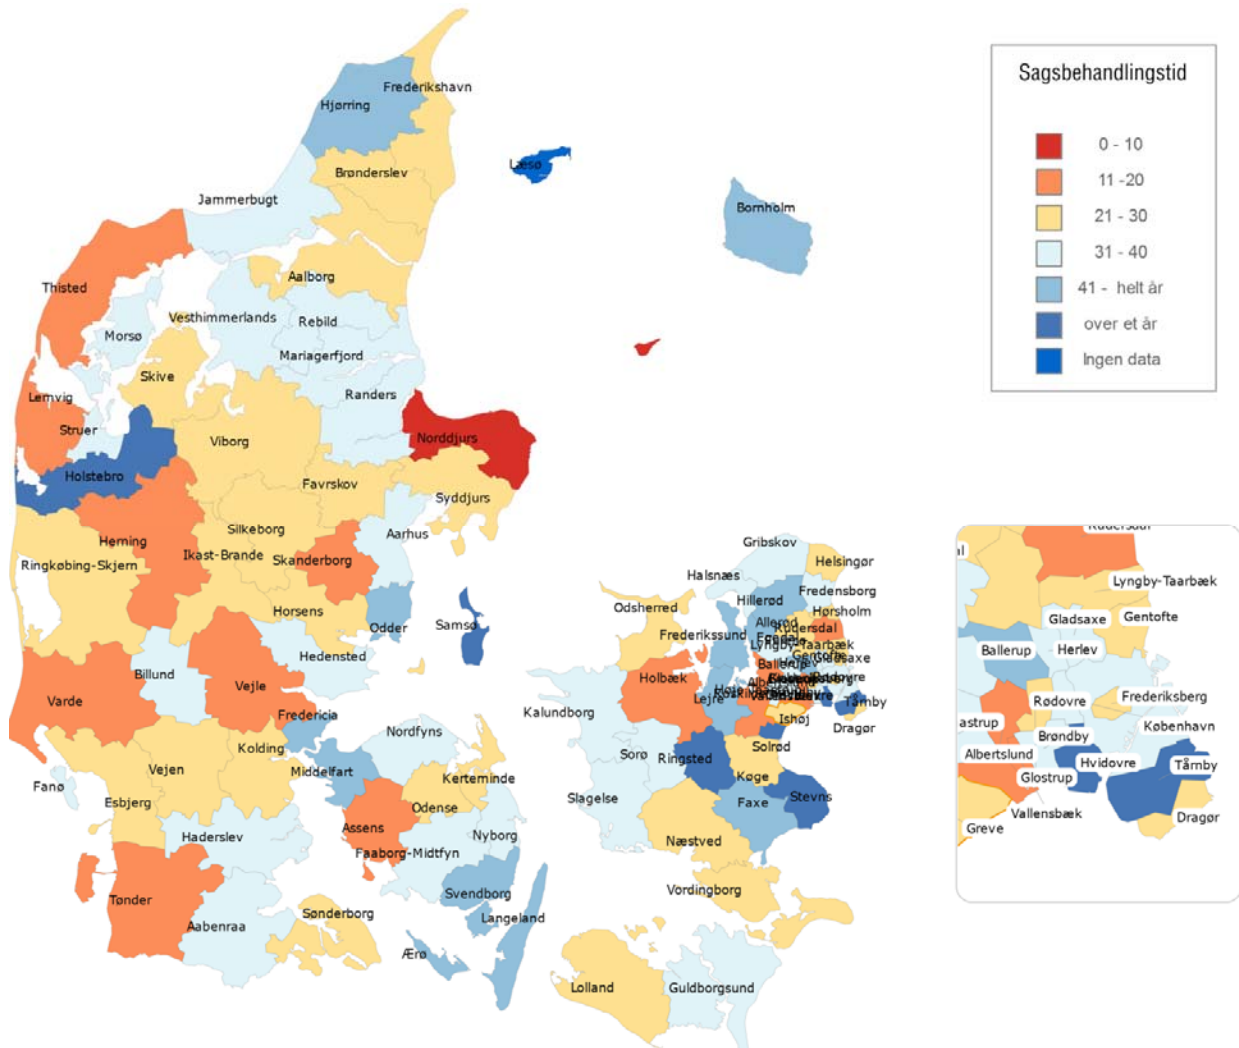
Sagsbehandlingstid

0 - 10
11 -20
21 - 30
31 - 40
41 - helt år
over et år
Ingen data

Frederikshavn
Hjørring
Læsø
Brønderslev
Jammerbugt
Bornholm
Aalborg
Thisted
Vesthimmerlands
Rebild
Morsø
Mariagerfjord
Skive
Randers
Lemvig
Norddjurs
Struer
Viborg
Holstebro
Favrskov
Syddjurs
Silkeborg
Herning
Aarhus
Ikast-Brande
Ringkøbing-Skjern
Skanderborg
Horsens
Odder
Samsø
Hedensted
Billund
Vejle
Varde
Fredericia
Kolding
Nordfyns
Vejen
Middelfart
Kerteminde
Fanø
Esbjerg
Odense
Assens
Nyborg
Haderslev
Faaborg-Midtfyn
Svendborg
Tønder
Sønderborg
Langeland
Aabenraa
Ærø
Gribskov
Helsingør
Halsnæs
Fredensborg
Hillerød
Hørsholm
Odsherred
Allerød
Rudersdal
Frederikssund
Lyngby-Taarbæk
Gentofte
Gladsaxe
Holbæk
Lejre
Ishøj
Tårnby
Kalundborg
Dragør
Solrød
Sorø
Ringsted
Køge
Slagelse
Stevns
Faxe
Næstved
Vordingborg
Lolland
Guldborgsund

Lyngby-Taarbæk
Gladsaxe
Gentofte
Ballerup
Herlev
Rødovre
Frederiksberg
astrup
København
Brøndby
Albertslund
Hvidovre
Tårnby
Glostrup
Vallensbæk
Dragør
Greve